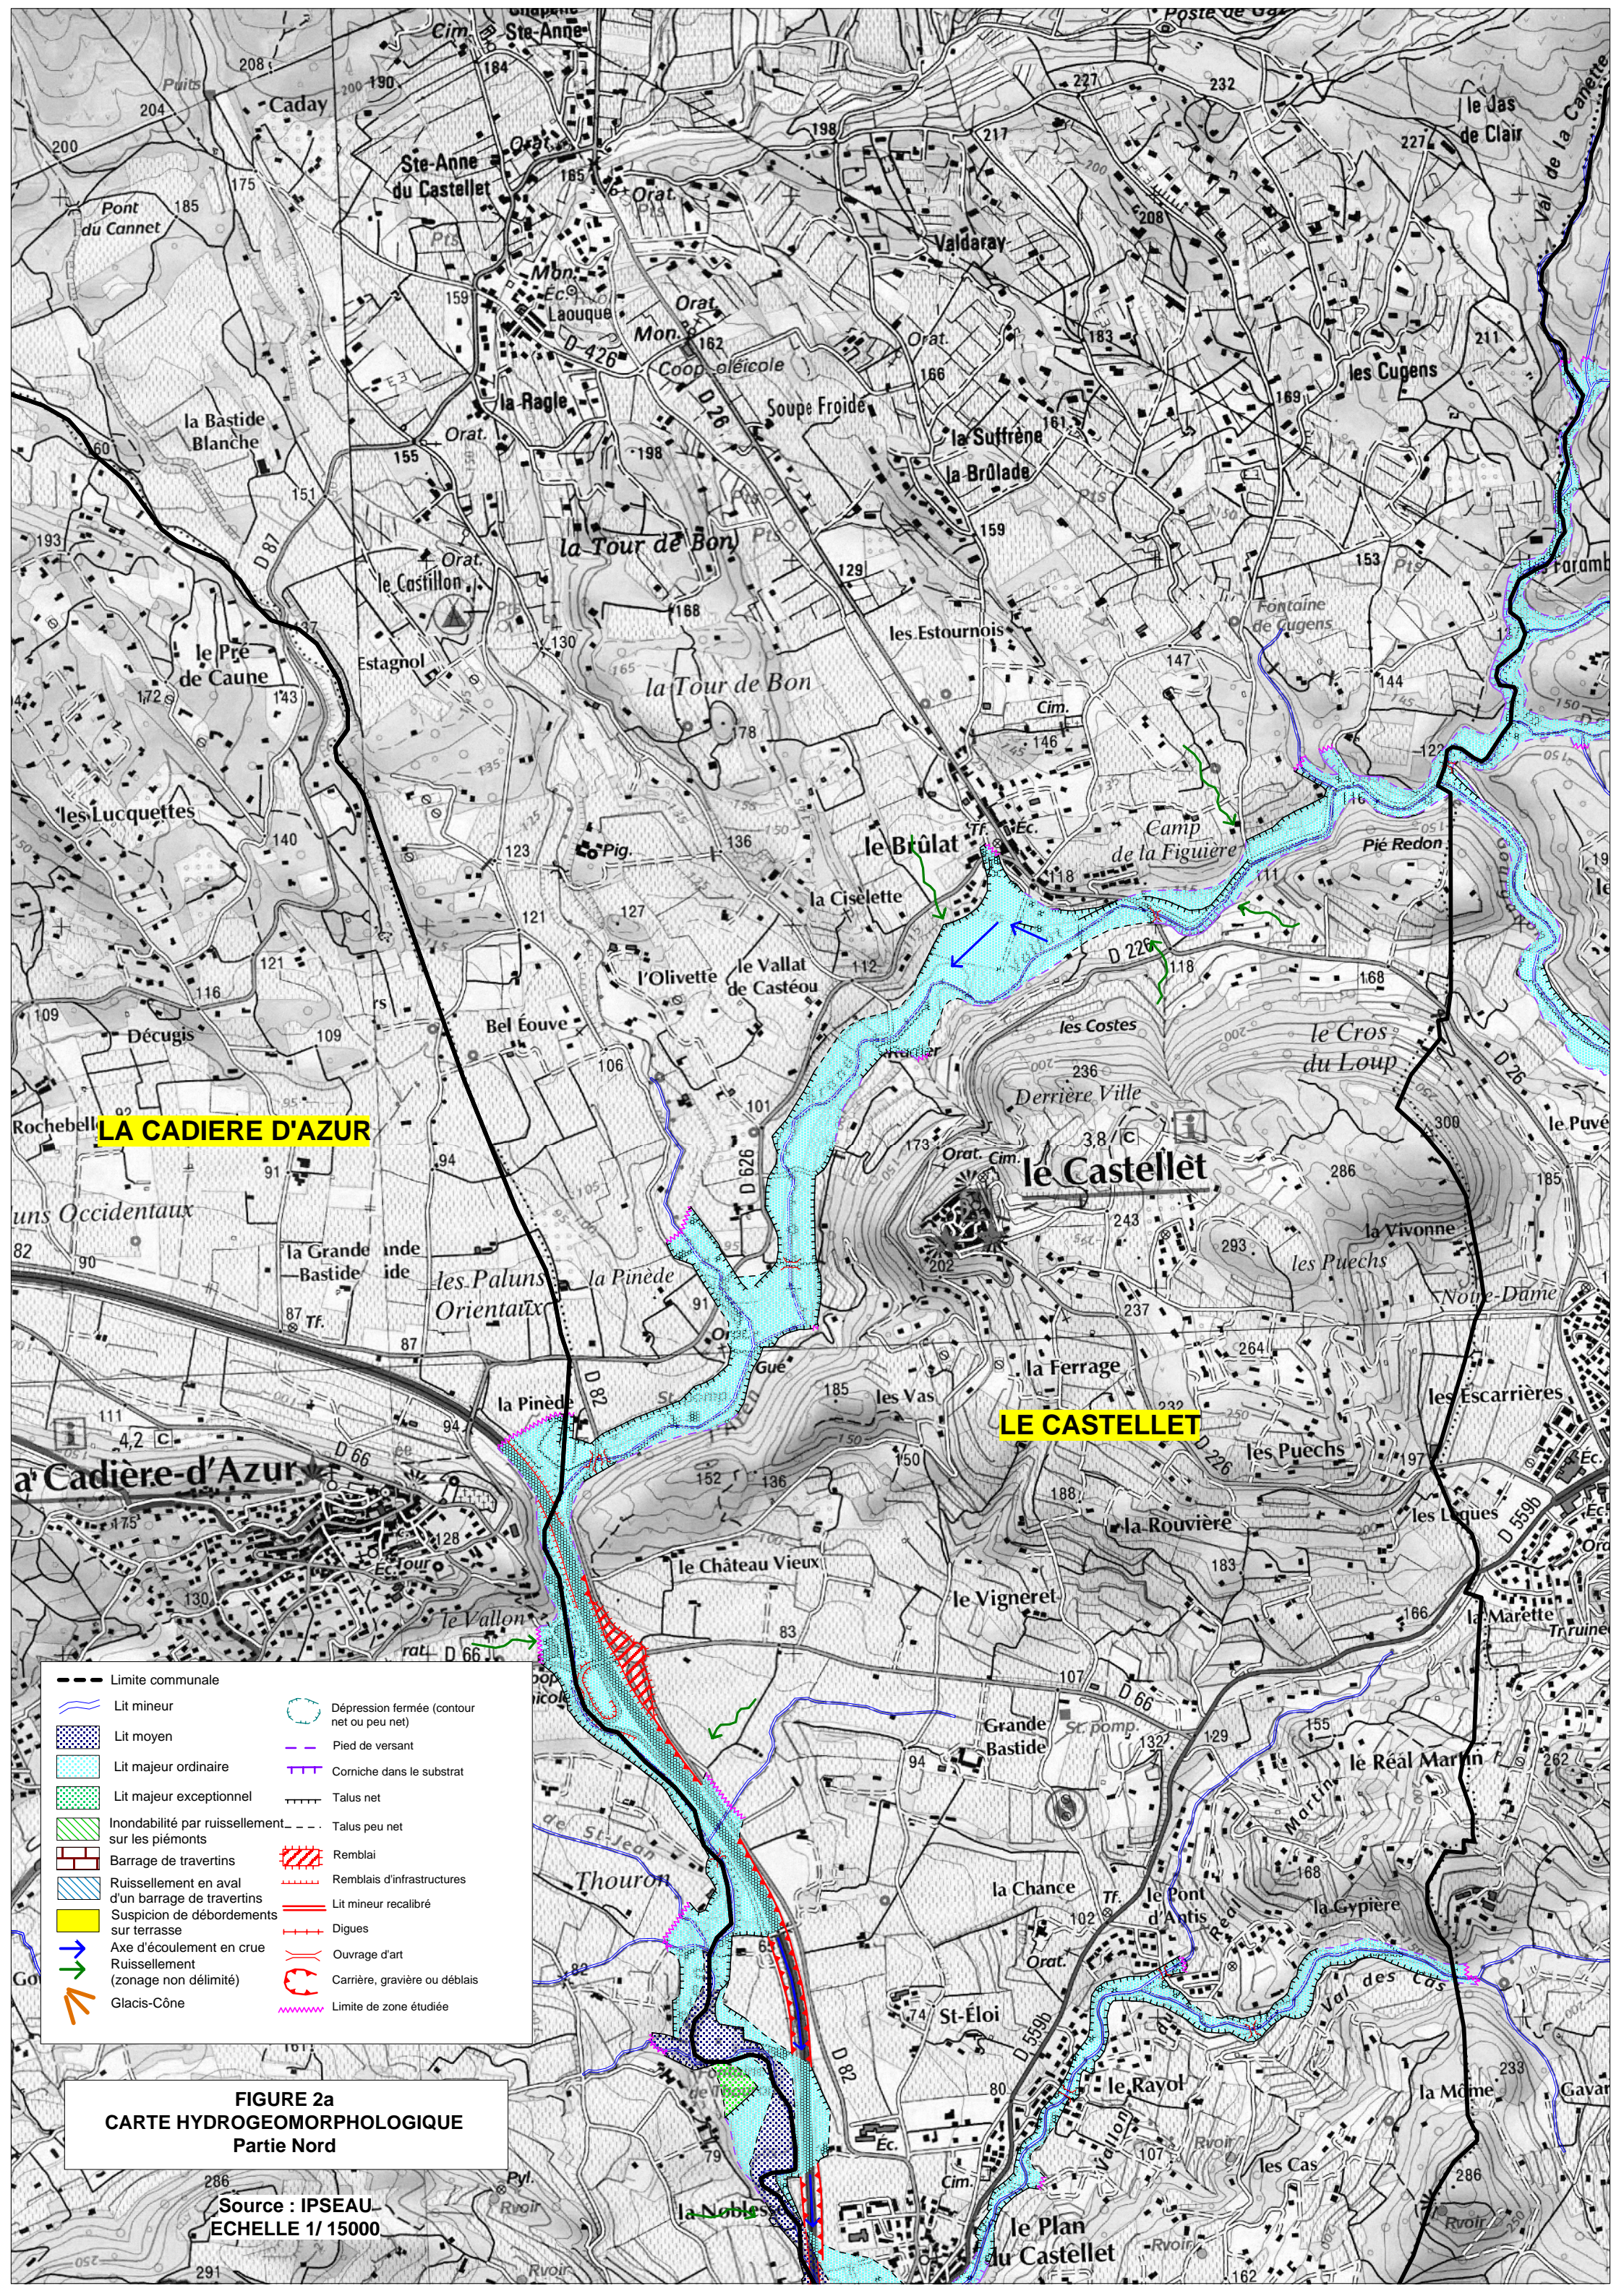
LA CADIERE D'AZUR

LE CASTELLET

Limite communale
Lit mineur
Lit moyen
Lit majeur ordinaire
Lit majeur exceptionnel
Inondabilité par ruissellement sur les piémonts
Barrage de travertins
Ruissellement en aval d'un barrage de travertins
Suspicion de débordements sur terrasse
Axe d'écoulement en crue
Ruissellement (zonage non délimité)
Glacis-Cône
Dépression fermée (contour net ou peu net)
Pied de versant
Corniche dans le substrat
Talus net
Talus peu net
Remblai
Remblais d'infrastructures
Lit mineur recalibré
Digues
Ouvrage d'art
Carrière, gravière ou déblais
Limite de zone étudiée

FIGURE 2a
CARTE HYDROGEOMORPHOLOGIQUE
Partie Nord

Source : IPSEAU
ECHELLE 1/ 15000

Ste-Anne du Castellet
Caday
Pont du Cannet
la Ragle
la Bastide Blanche
le Castillon
Estagnol
le Pré de Caune
les Lucquettes
Décugis
Rochebelle
la Tour de Bon
Valdaray
Soupe Froide
la Suffrène
la Brûlade
les Estournois
les Cugens
le Jas de Clair
Fontaine de Cugens
Camp de la Figuière
Pié Redon
le Brûlat
la Ciselette
le Vallat de Castéou
l'Olivette
Bel Éouve
les Costes
Derrière Ville
le Cros du Loup
le Castellet
la Vivonne
les Puechs
Notre-Dame
les Escarrières
la Ferrage
les Vas
la Pinède
les Paluns Orientaux
la Grande Bastide
Paluns Occidentaux
La Cadière-d'Azur
le Vallon
le Château Vieux
le Vigneret
la Rouvière
la Marette
Grande Bastide
le Réal Martin
la Chance
le Pont d'Antis
la Gypière
Thouron
St-Éloi
le Rayol
les Cas
la Môme
le Plan du Castellet
la Noble